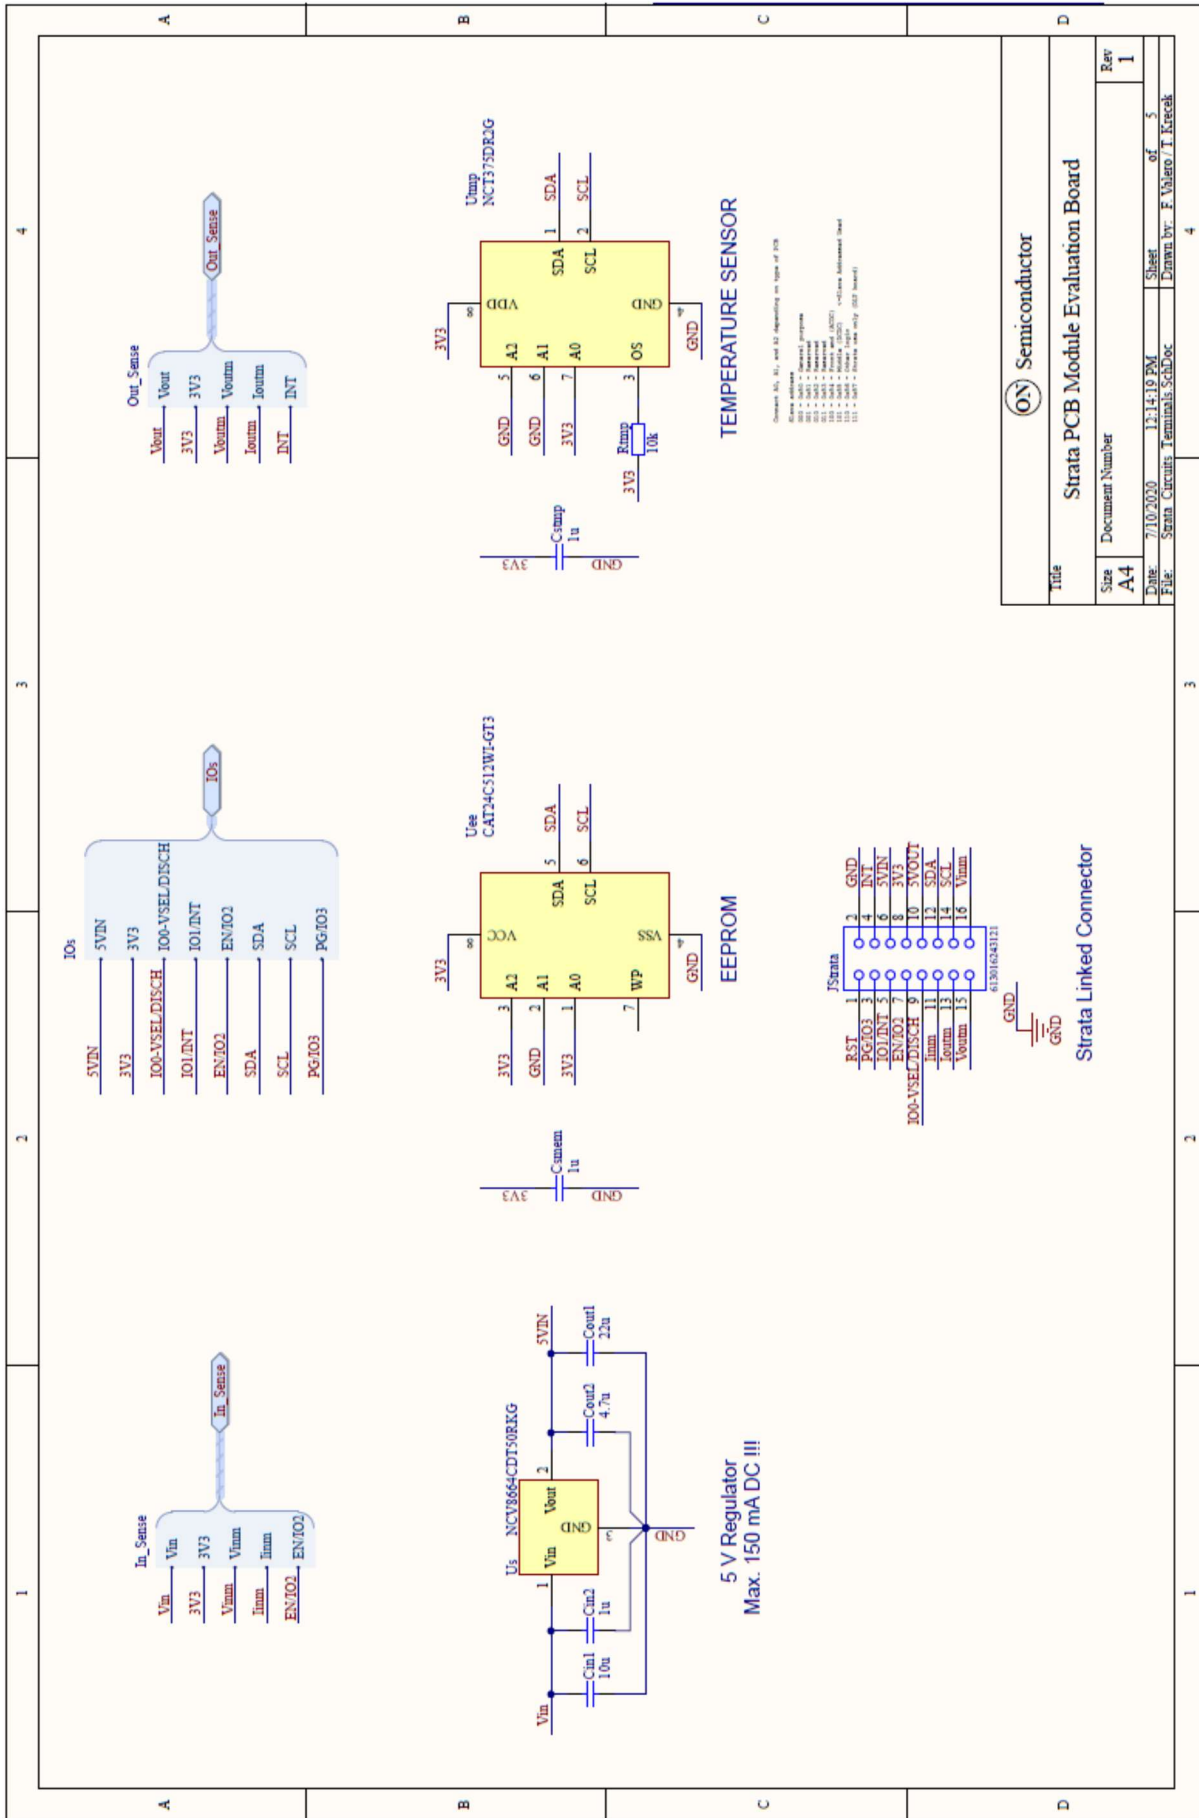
A B C D

4 3 2 1

Out_Sense
Vout
3V3
Voutm
Ioutm
INT

Vout
3V3
Voutm
Ioutm
INT

Out_Sense

Utmp
NCT375DR2G

3V3 8 VDD
SDA 1 SDA
SCL 2 SCL
GND 4 GND
5 A2 GND
6 A1 GND
7 A0 3V3
3 OS

Rtmp
10k
3V3

Cstmp
1u
3V3
GND

TEMPERATURE SENSOR

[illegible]

ON Semiconductor

Title
Strata PCB Module Evaluation Board

Size
A4
Document Number
Rev
1

Date: 7/10/2020 12:14:19 PM
Sheet of 5
File: Strata Circuits Terminals.SchDoc
Drawn by: F. Valero / T. Krecek

IOs
5VIN
3V3
IO0-VSEL/DISCH
IO1/INT
EN/IO2
SDA
SCL
PG/IO3

5VIN
3V3
IO0-VSEL/DISCH
IO1/INT
EN/IO2
SDA
SCL
PG/IO3

IOs

Uee
CAT24C512WI-GT3

3V3 8 VCC
SDA 5 SDA
SCL 6 SCL
GND 4 VSS
3 A2 3V3
2 A1 GND
1 A0 3V3
7 WP

EEPROM

Csmem
1u
3V3
GND

JStrata
61301624321

RST 1 2 GND
PG/IO3 3 4 INT
IO1/INT 5 6 5VIN
EN/IO2 7 8 3V3
IO0-VSEL/DISCH 9 10 5VOUT
Iinm 11 12 SDA
Ioutm 13 14 SCL
Voutm 15 16 Vinm

GND
GND

Strata Linked Connector

In_Sense
Vin
3V3
Vinm
Iinm
EN/IO2

Vin
3V3
Vinm
Iinm
EN/IO2

In_Sense

Us
NCV8664CDT50RKG
1 Vin
2 Vout
3 GND

5VIN
Cout1
22u
Cout2
4.7u
GND
Cin2
1u
Cin1
10u
Vin

5 V Regulator
Max. 150 mA DC !!!